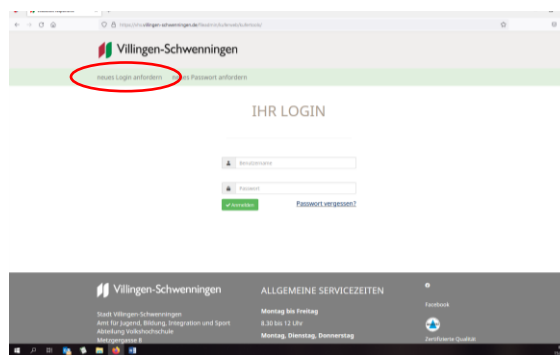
https://my.villingen-schwenningen.de/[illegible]

Villingen-Schwenningen

neues Login anfordern    neues Passwort anfordern

IHR LOGIN

Benutzername

Passwort

✔ Anmelden

Passwort vergessen?

Villingen-Schwenningen

Stadt Villingen-Schwenningen
Amt für Jugend, Bildung, Integration und Sport
Abteilung Volkshochschule
Metzgergasse 8

ALLGEMEINE SERVICEZEITEN

Montag bis Freitag
8.30 bis 12 Uhr

Montag, Dienstag, Donnerstag

Facebook

Zertifizierte Qualität